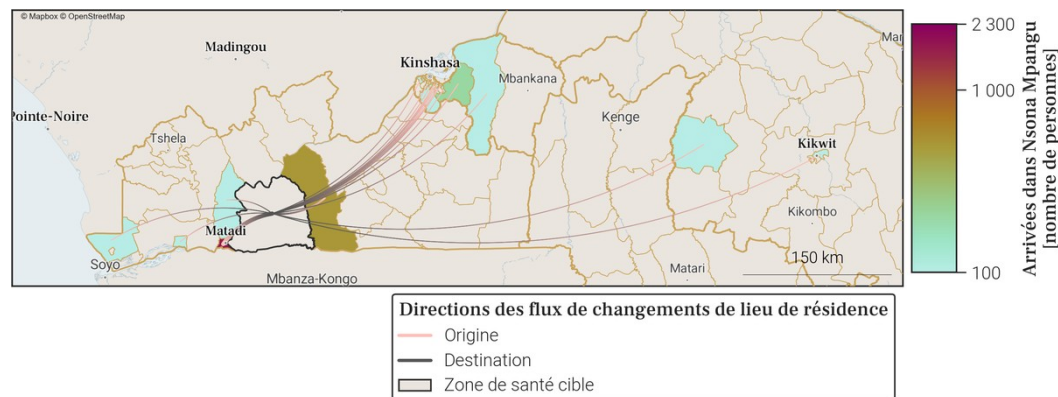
© Mapbox © OpenStreetMap

Madingou
Kinshasa
Mbankana
Pointe-Noire
Tshela
Kenge
Kikwit
Matadi
Kikombo
Soyo
Mbanza-Kongo
Matari
150 km
Ma

2 300
1 000
100
Arrivées dans Nsona Mpangu [nombre de personnes]

Directions des flux de changements de lieu de résidence
Origine
Destination
Zone de santé cible